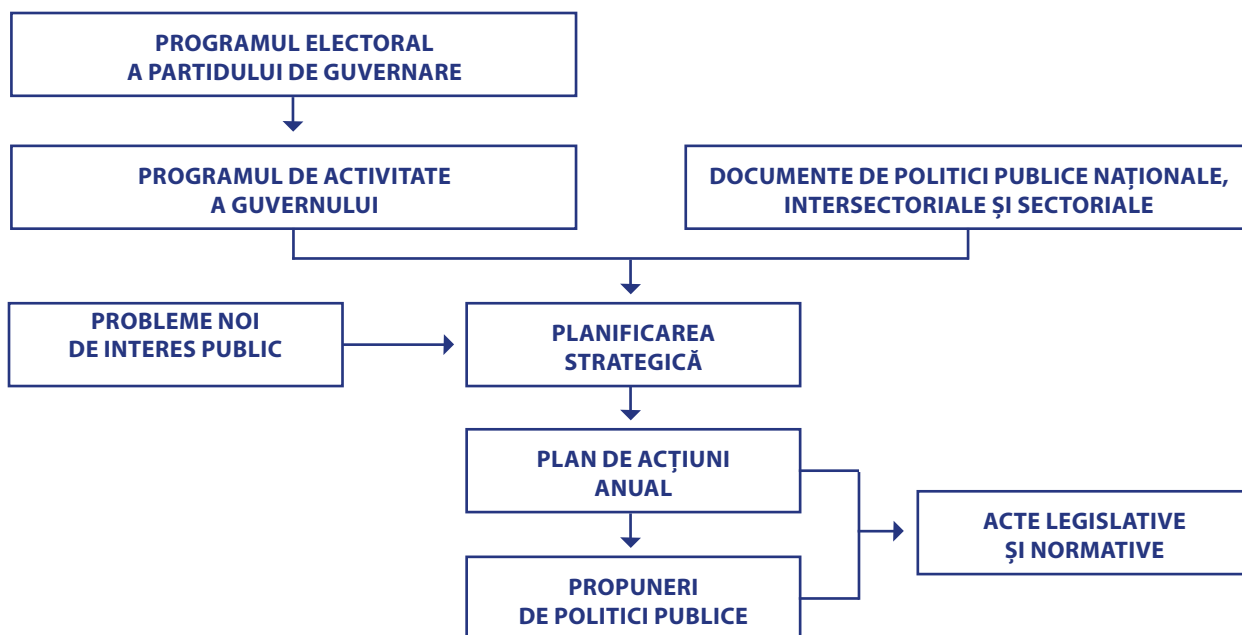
PROGRAMUL ELECTORAL A PARTIDULUI DE GUVERNARE

PROGRAMUL DE ACTIVITATE A GUVERNULUI

DOCUMENTE DE POLITICI PUBLICE NAȚIONALE, INTERSECTORIALE ȘI SECTORIALE

PROBLEME NOI DE INTERES PUBLIC

PLANIFICAREA STRATEGICĂ

PLAN DE ACȚIUNI ANUAL

ACTE LEGISLATIVE ȘI NORMATIVE

PROPUNERI DE POLITICI PUBLICE